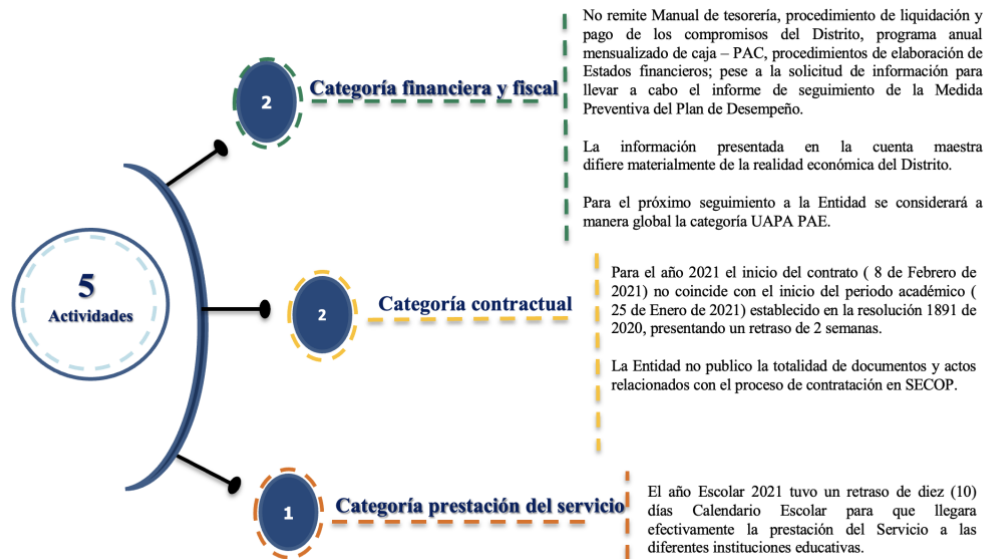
5
Actividades

2
Categoría financiera y fiscal

No remite Manual de tesorería, procedimiento de liquidación y pago de los compromisos del Distrito, programa anual mensualizado de caja – PAC, procedimientos de elaboración de Estados financieros; pese a la solicitud de información para llevar a cabo el informe de seguimiento de la Medida Preventiva del Plan de Desempeño.

La información presentada en la cuenta maestra difiere materialmente de la realidad económica del Distrito.

Para el próximo seguimiento a la Entidad se considerará a manera global la categoría UAPA PAE.

2
Categoría contractual

Para el año 2021 el inicio del contrato ( 8 de Febrero de 2021) no coincide con el inicio del periodo académico ( 25 de Enero de 2021) establecido en la resolución 1891 de 2020, presentando un retraso de 2 semanas.

La Entidad no publico la totalidad de documentos y actos relacionados con el proceso de contratación en SECOP.

1
Categoría prestación del servicio

El año Escolar 2021 tuvo un retraso de diez (10) días Calendario Escolar para que llegara efectivamente la prestación del Servicio a las diferentes instituciones educativas.